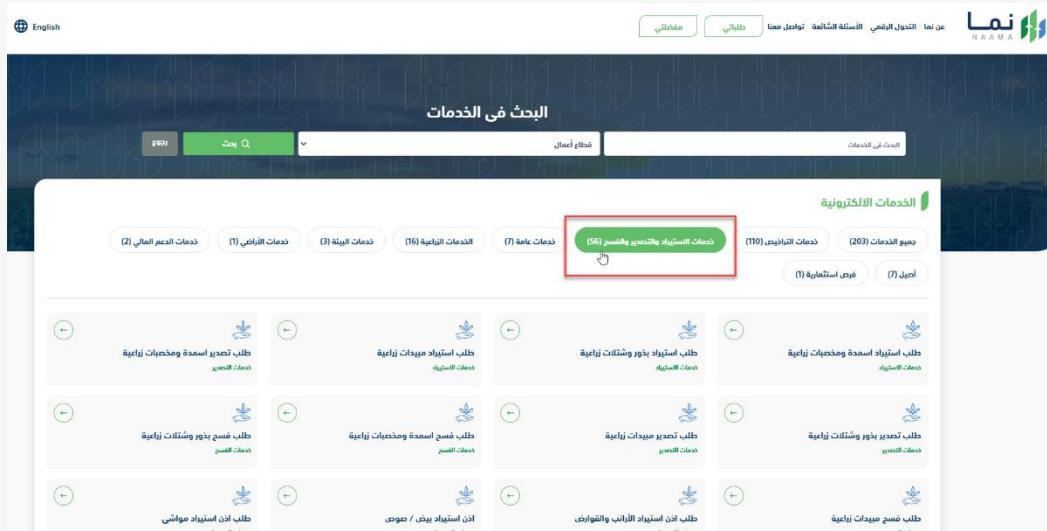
نما NAAMA

عن نما التحول الرقمي الأسئلة الشائعة تواصل معنا طلباتي مفضلتي

English

البحث في الخدمات

البحث في الخدمات

قطاع أعمال

بحث

رجوع

الخدمات الالكترونية

جميع الخدمات (203)

خدمات التراخيص (110)

خدمات الاستيراد والتصدير والفسح (56)

خدمات عامة (7)

الخدمات الزراعية (16)

خدمات البيئة (3)

خدمات الأراضي (1)

خدمات الدعم المالي (2)

أجيل (7)

فرص استثمارية (1)

طلب استيراد اسمدة ومخصبات زراعية
خدمات الاستيراد

طلب استيراد بذور وشتلات زراعية
خدمات الاستيراد

طلب استيراد مبيدات زراعية
خدمات الاستيراد

طلب تصدير اسمدة ومخصبات زراعية
خدمات التصدير

طلب تصدير بذور وشتلات زراعية
خدمات التصدير

طلب تصدير مبيدات زراعية
خدمات التصدير

طلب فسح اسمدة ومخصبات زراعية
خدمات الفسح

طلب فسح بذور وشتلات زراعية
خدمات الفسح

طلب فسح مبيدات زراعية

طلب اذن استيراد الأرانب والقوارض

اذن استيراد بيض / صوص

طلب اذن استيراد مواشي